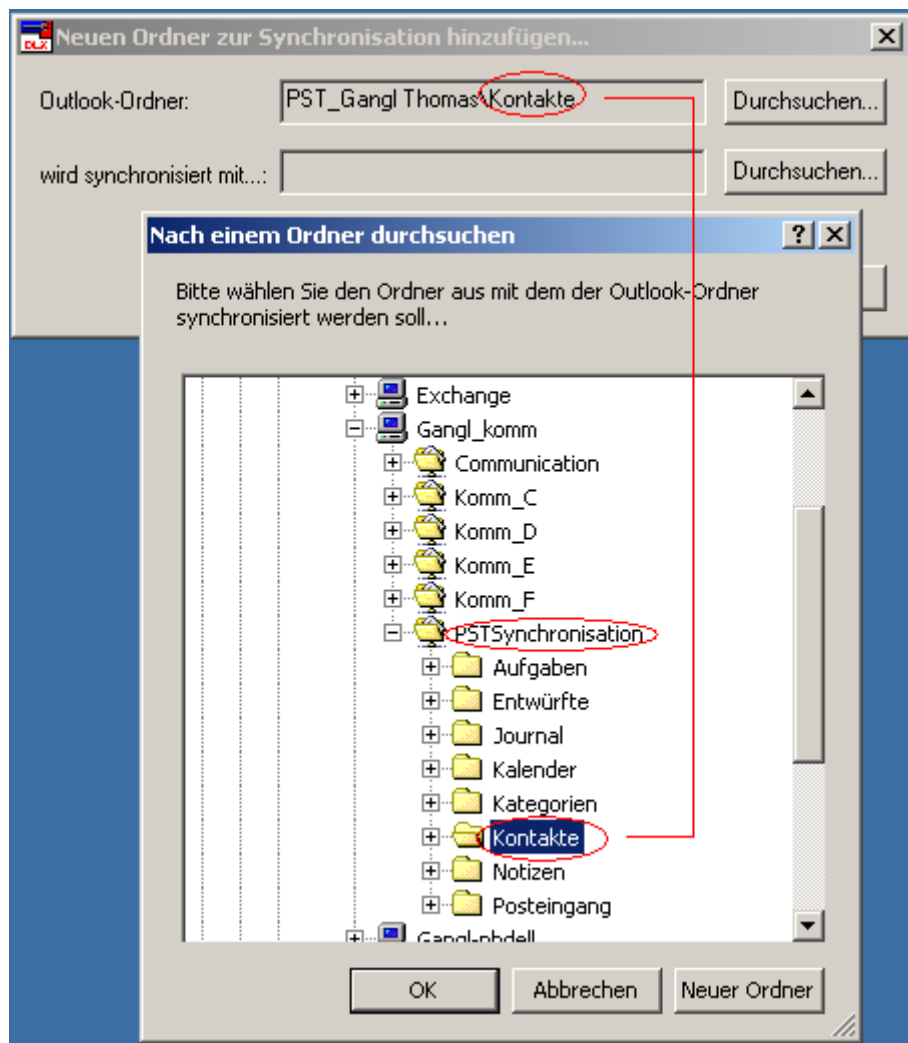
Neuen Ordner zur Synchronisation hinzufügen...

Outlook-Ordner: PST_Gangl Thomas\Kontakte Durchsuchen...

wird synchronisiert mit...: Durchsuchen...

Nach einem Ordner durchsuchen

Bitte wählen Sie den Ordner aus mit dem der Outlook-Ordner synchronisiert werden soll...

Exchange
Gangl_komm
Communication
Komm_C
Komm_D
Komm_E
Komm_F
PSTSynchronisation
Aufgaben
Entwürfte
Journal
Kalender
Kategorien
Kontakte
Notizen
Posteingang
Gangl-nbdell

OK Abbrechen Neuer Ordner